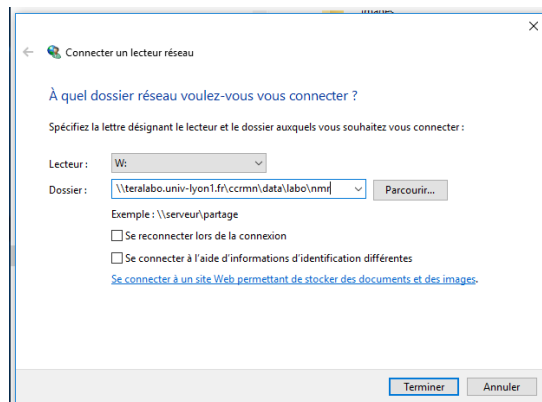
Connecter un lecteur réseau

À quel dossier réseau voulez-vous vous connecter ?

Spécifiez la lettre désignant le lecteur et le dossier auxquels vous souhaitez vous connecter :

Lecteur : W:

Dossier : \\teralabo.univ-lyon1.fr\ccrmn\data\labo\nmr

Parcourir...

Exemple : \\serveur\partage

Se reconnecter lors de la connexion

Se connecter à l'aide d'informations d'identification différentes

Se connecter à un site Web permettant de stocker des documents et des images.

Terminer

Annuler